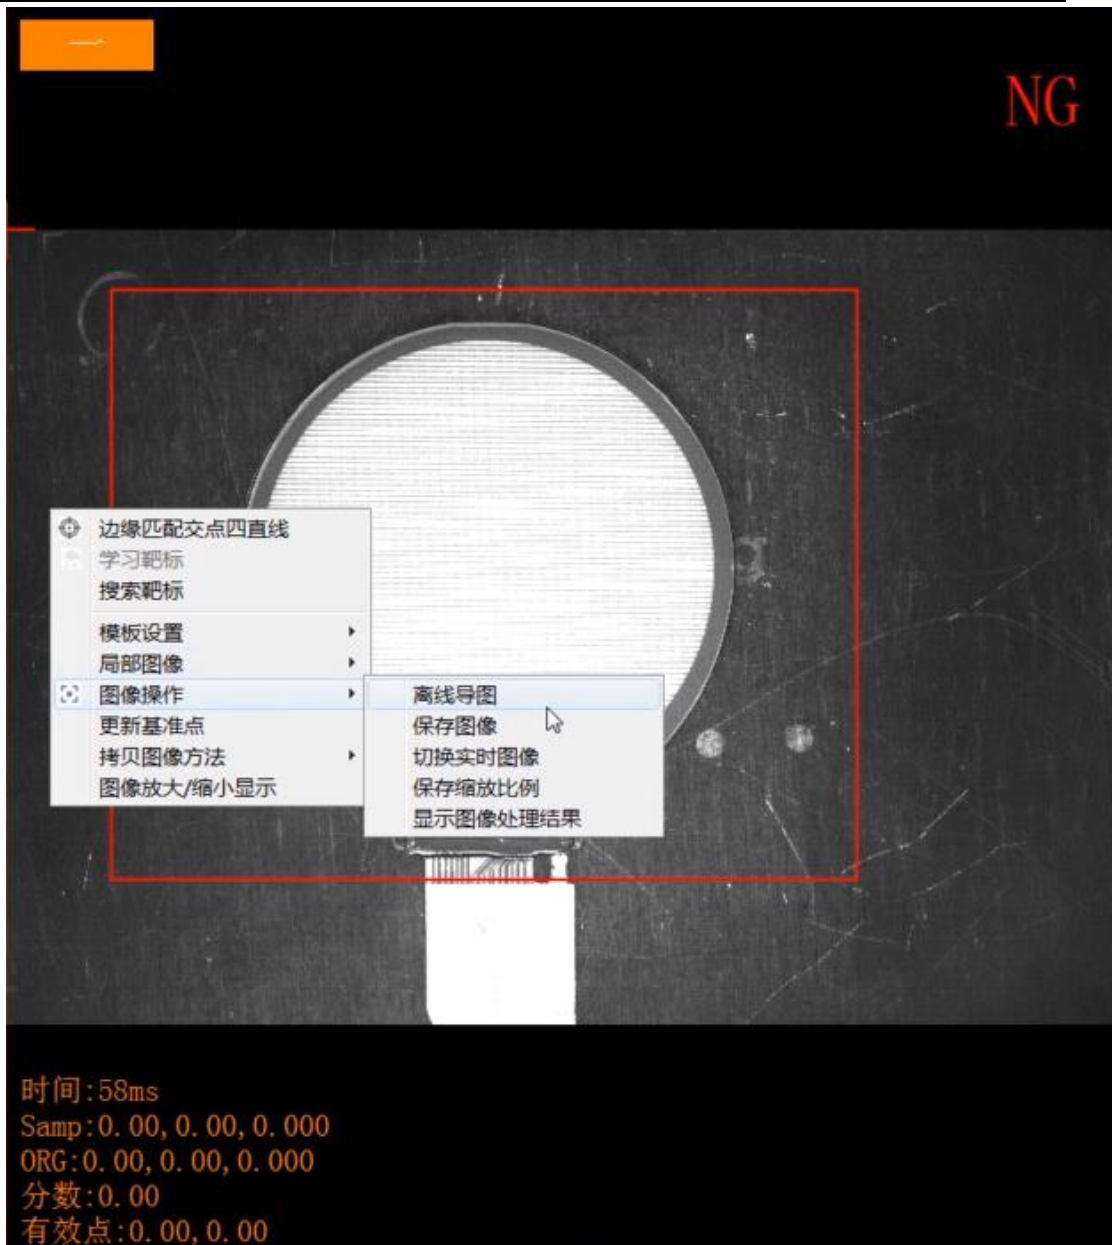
一

NG

边缘匹配交点四直线
学习靶标
搜索靶标
模板设置
局部图像
图像操作
更新基准点
拷贝图像方法
图像放大/缩小显示

离线导图
保存图像
切换实时图像
保存缩放比例
显示图像处理结果

时间:58ms
Samp:0.00,0.00,0.000
ORG:0.00,0.00,0.000
分数:0.00
有效点:0.00,0.00